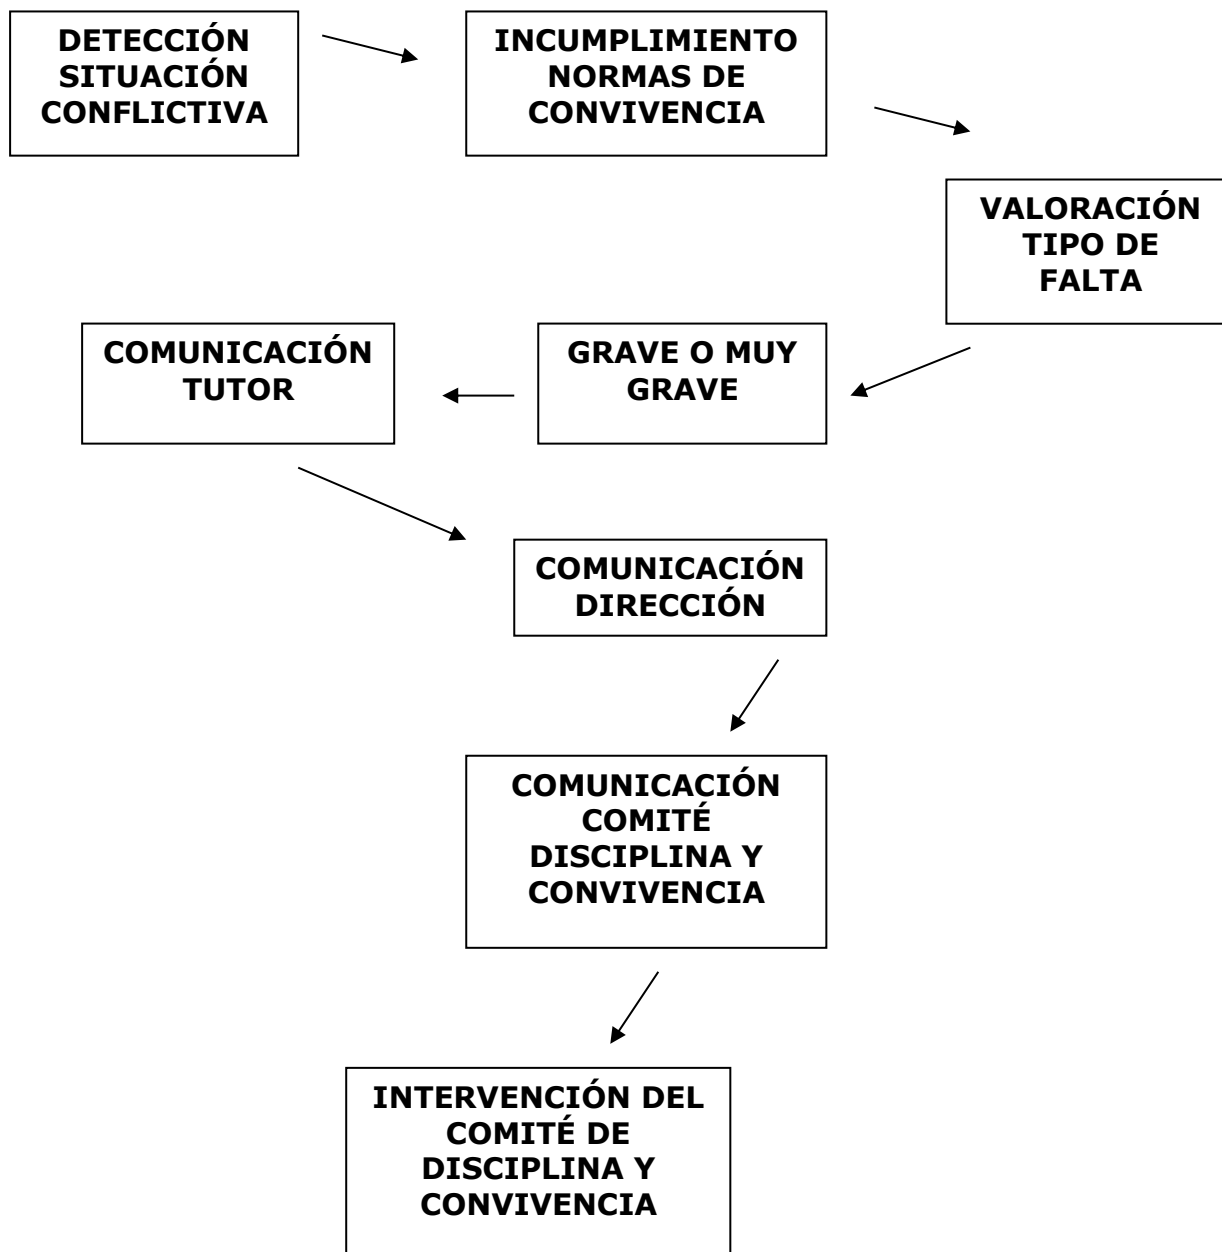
DETECCIÓN SITUACIÓN CONFLICTIVA

INCUMPLIMIENTO NORMAS DE CONVIVENCIA

VALORACIÓN TIPO DE FALTA

GRAVE O MUY GRAVE

COMUNICACIÓN TUTOR

COMUNICACIÓN DIRECCIÓN

COMUNICACIÓN COMITÉ DISCIPLINA Y CONVIVENCIA

INTERVENCIÓN DEL COMITÉ DE DISCIPLINA Y CONVIVENCIA